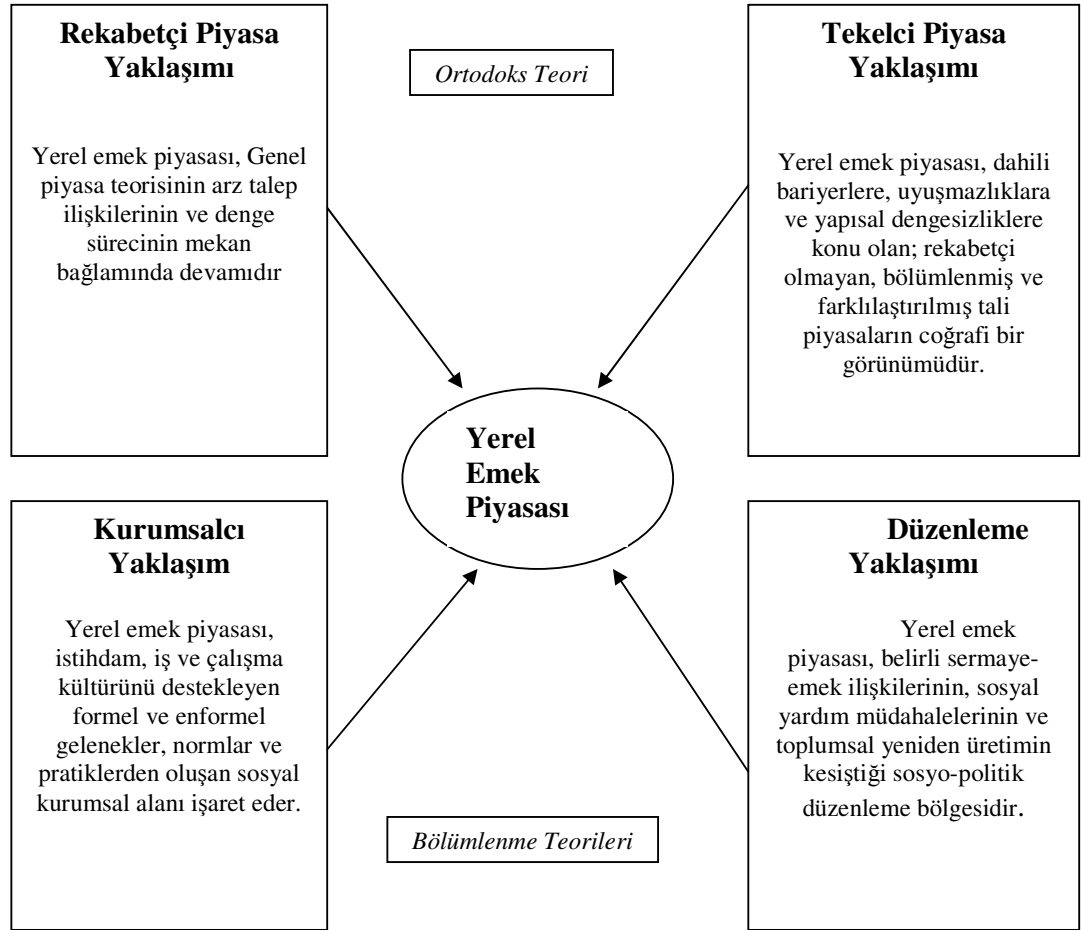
Rekabetçi Piyasa Yaklaşımı

Yerel emek piyasası, Genel piyasa teorisinin arz talep ilişkilerinin ve denge sürecinin mekan bağlamında devamıdır

Ortodoks Teori

Tekelci Piyasa Yaklaşımı

Yerel emek piyasası, dahili bariyerlere, uyuşmazlıklara ve yapısal dengesizliklere konu olan; rekabetçi olmayan, bölümlenmiş ve farklılaştırılmış tali piyasaların coğrafi bir görünümüdür.

Yerel Emek Piyasası

Kurumsalcı Yaklaşım

Yerel emek piyasası, istihdam, iş ve çalışma kültürünü destekleyen formel ve enformel gelenekler, normlar ve pratiklerden oluşan sosyal kurumsal alanı işaret eder.

Bölümlenme Teorileri

Düzenleme Yaklaşımı

Yerel emek piyasası, belirli sermaye-emek ilişkilerinin, sosyal yardım müdahalelerinin ve toplumsal yeniden üretimin kesiştiği sosyo-politik düzenleme bölgesidir.